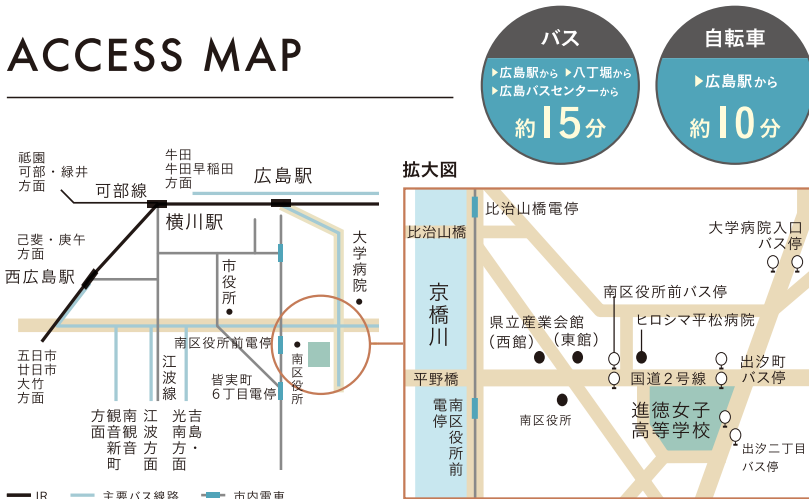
ACCESS MAP

バス
▸広島駅から ▸八丁堀から ▸広島バスセンターから
約15分

自転車
▸広島駅から
約10分

祇園
可部・緑井
方面

牛田
牛田早稲田
方面

可部線

広島駅

横川駅

己斐・庚午
方面

西広島駅

市役所

大学病院

南区役所前電停

南区役所

江波線

皆実町
6丁目電停

五日市
廿日市
大竹
方面

観音新町方面

南観音方面

江波方面

光南方面

吉島方面・

拡大図

比治山橋電停

比治山橋

大学病院入口
バス停

京橋川

県立産業会館
(西館)

(東館)

南区役所前バス停

ヒロシマ平松病院

出汐町
バス停

平野橋

国道2号線

南区役所前電停

南区役所

進徳女子
高等学校

出汐二丁目
バス停

JR　主要バス線路　市内電車